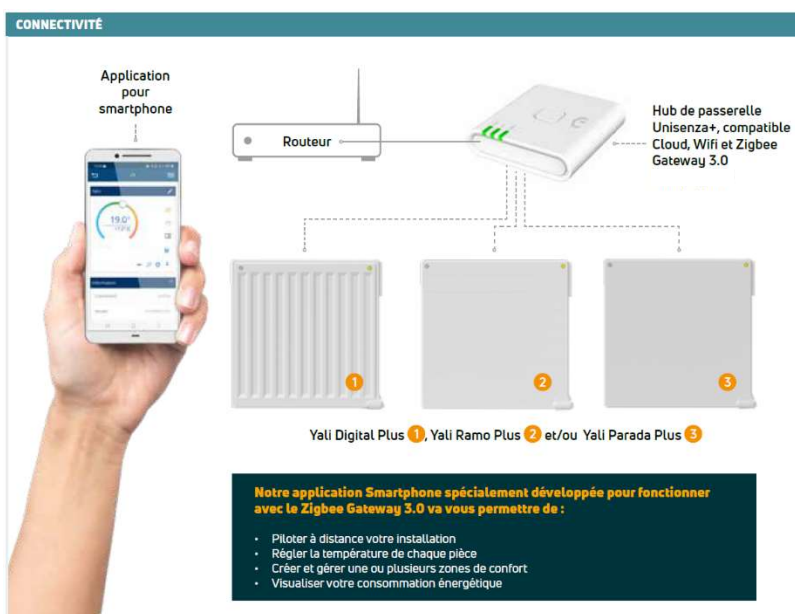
CONNECTIVITÉ

Application pour smartphone

Routeur

Hub de passerelle Unisenza+, compatible Cloud, Wifi et Zigbee Gateway 3.0

19.0°

1

2

3

Yali Digital Plus 1, Yali Ramo Plus 2 et/ou Yali Parada Plus 3

Notre application Smartphone spécialement développée pour fonctionner avec le Zigbee Gateway 3.0 va vous permettre de :

- Piloter à distance votre installation
- Régler la température de chaque pièce
- Créer et gérer une ou plusieurs zones de confort
- Visualiser votre consommation énergétique